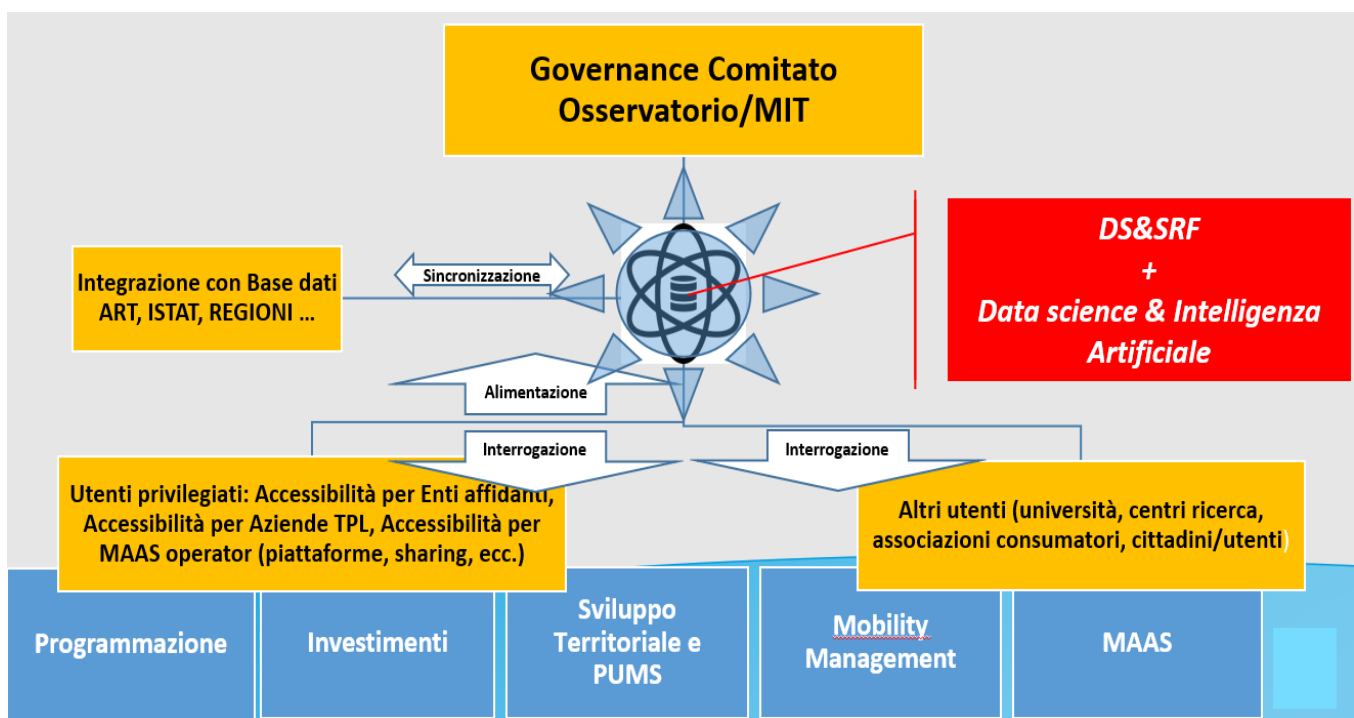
Governance Comitato Osservatorio/MIT

DS&SRF
+
Data science & Intelligenza Artificiale

Integrazione con Base dati ART, ISTAT, REGIONI …

Sincronizzazione

Alimentazione

Interrogazione

Interrogazione

Utenti privilegiati: Accessibilità per Enti affidanti, Accessibilità per Aziende TPL, Accessibilità per MAAS operator (piattaforme, sharing, ecc.)

Altri utenti (università, centri ricerca, associazioni consumatori, cittadini/utenti)

Programmazione

Investimenti

Sviluppo Territoriale e PUMS

Mobility Management

MAAS